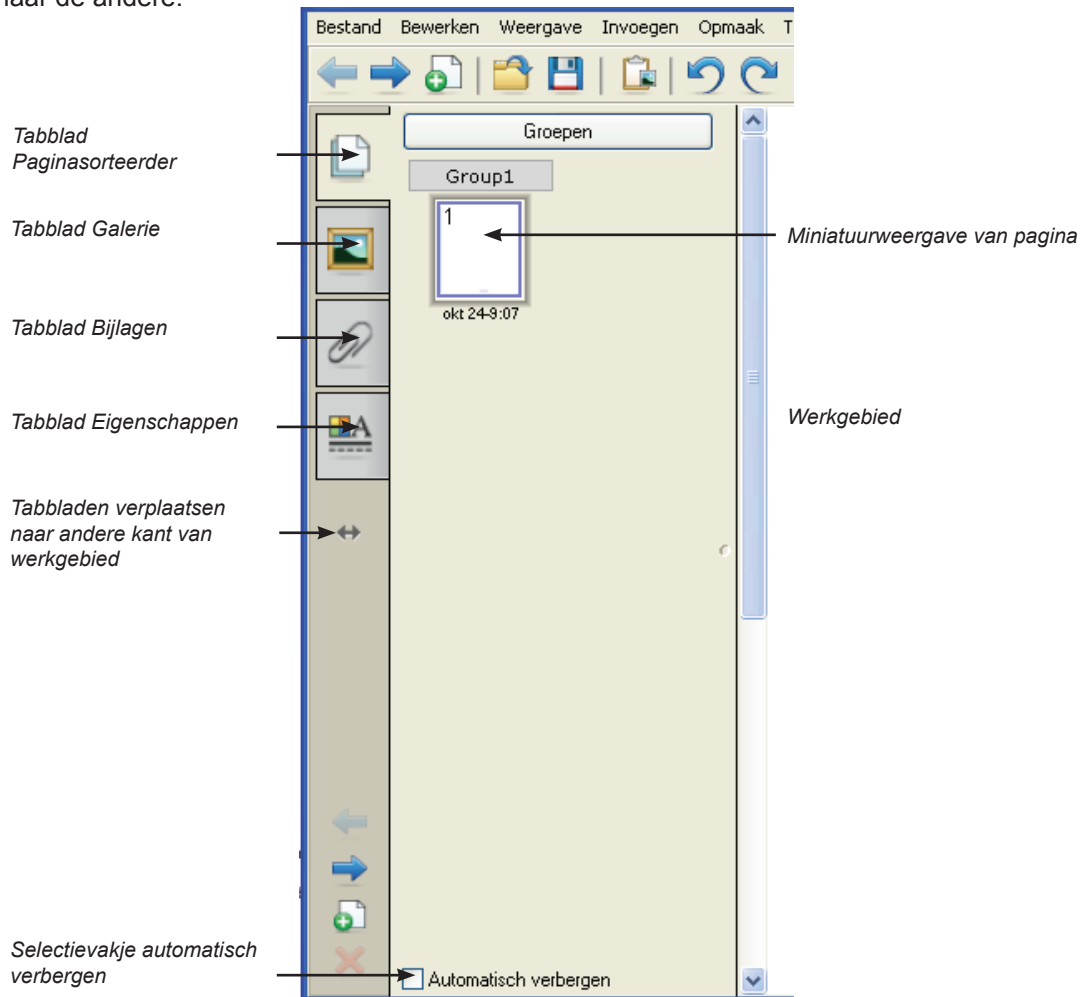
naar de andere.

Bestand Bewerken Weergave Invoegen Opmaak T

Tabblad Paginasorteerder

Groepen

Group1

1

okt 24-9:07

Tabblad Galerie

Miniatuurweergave van pagina

Tabblad Bijlagen

Tabblad Eigenschappen

Werkgebied

Tabbladen verplaatsen naar andere kant van werkgebied

Selectievakje automatisch verbergen

Automatisch verbergen